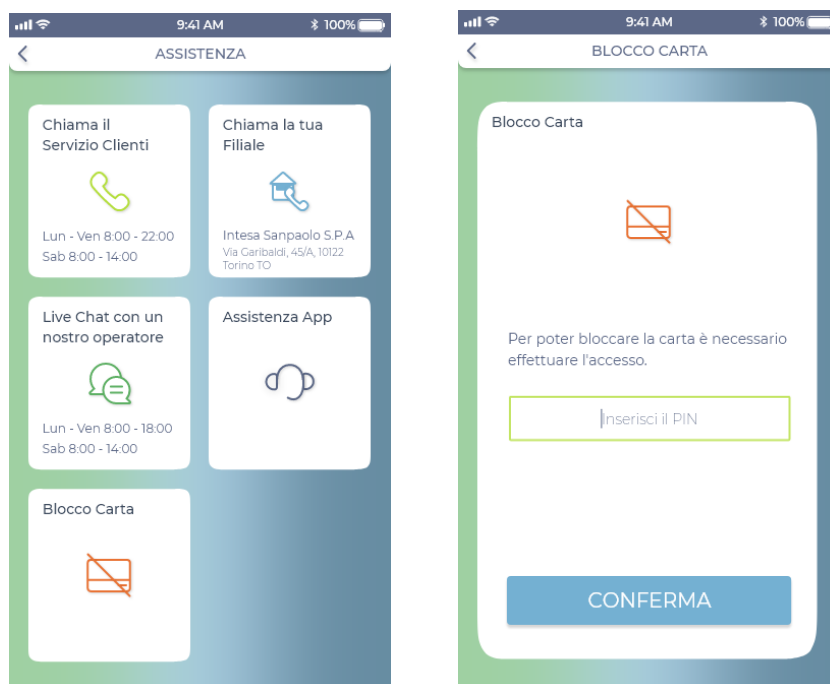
9:41 AM
100%
ASSISTENZA

Chiama il Servizio Clienti
Lun - Ven 8:00 - 22:00
Sab 8:00 - 14:00

Chiama la tua Filiale
Intesa Sanpaolo S.P.A
Via Garibaldi, 45/A, 10122 Torino TO

Live Chat con un nostro operatore
Lun - Ven 8:00 - 18:00
Sab 8:00 - 14:00

Assistenza App

Blocco Carta

9:41 AM
100%
BLOCCO CARTA

Blocco Carta

Per poter bloccare la carta è necessario effettuare l'accesso.

Inserisci il PIN

CONFERMA